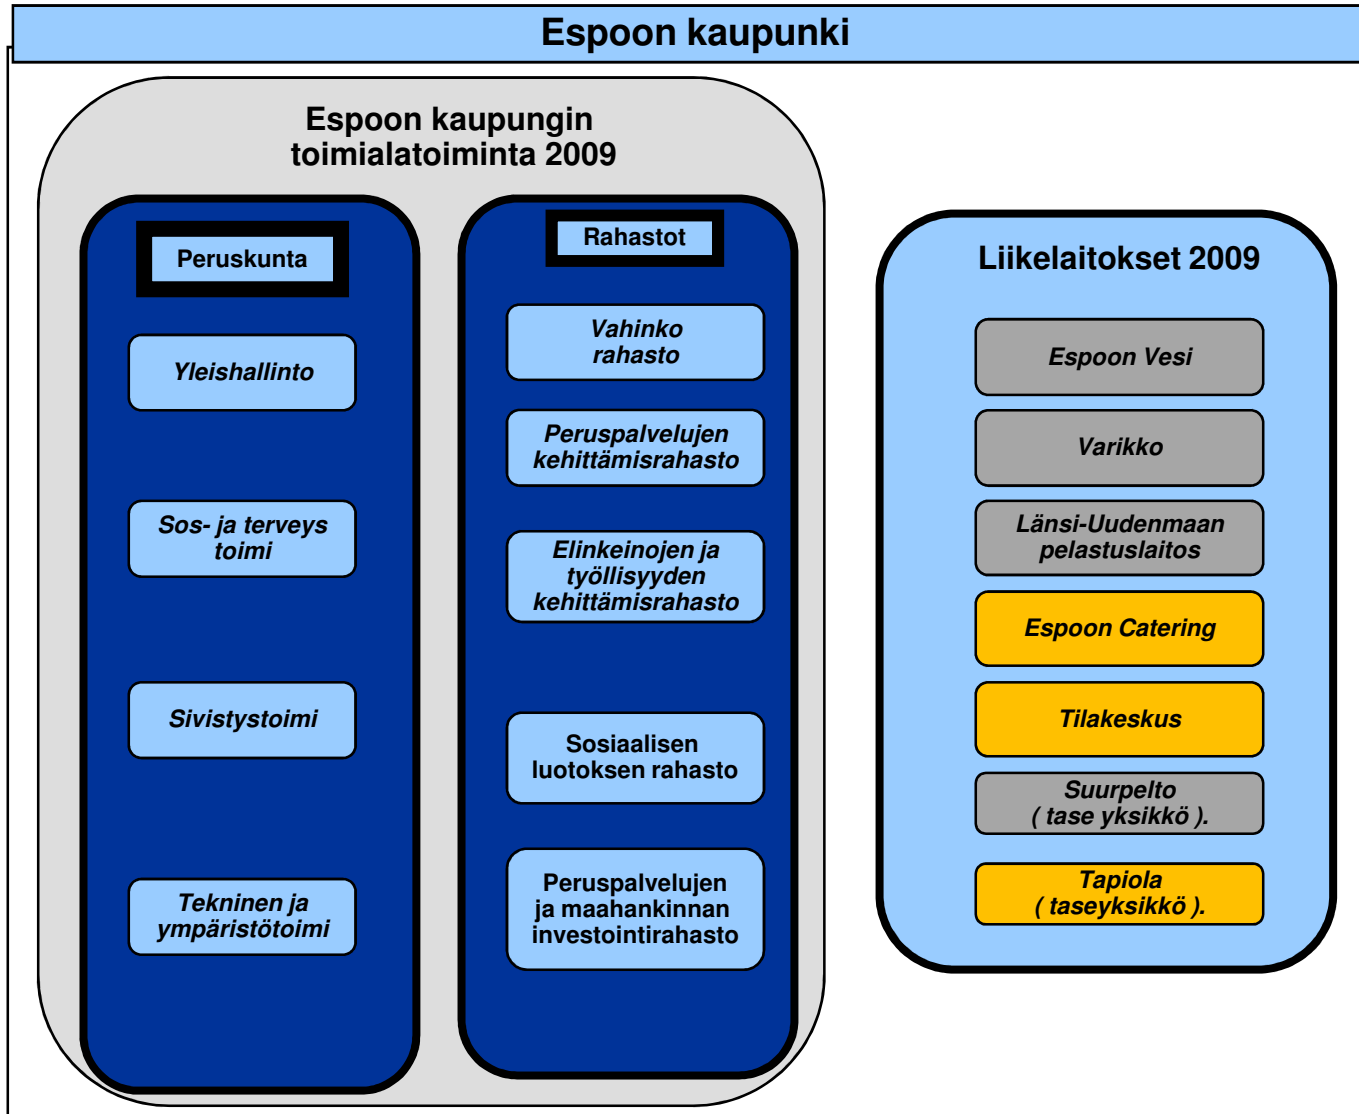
Espoon kaupunki

Espoon kaupungin toimialatoiminta 2009

Peruskunta

Yleishallinto

Sos- ja terveys toimi

Sivistystoimi

Tekninen ja ympäristötoimi

Rahastot

Vahinko rahasto

Peruspalvelujen kehittämisrahasto

Elinkeinojen ja työllisyyden kehittämisrahasto

Sosiaalisen luotoksen rahasto

Peruspalvelujen ja maahankinnan investointirahasto

Liikelaitokset 2009

Espoon Vesi

Varikko

Länsi-Uudenmaan pelastuslaitos

Espoon Catering

Tilakeskus

Suurpelto ( tase yksikkö ).

Tapiola ( taseyksikkö ).